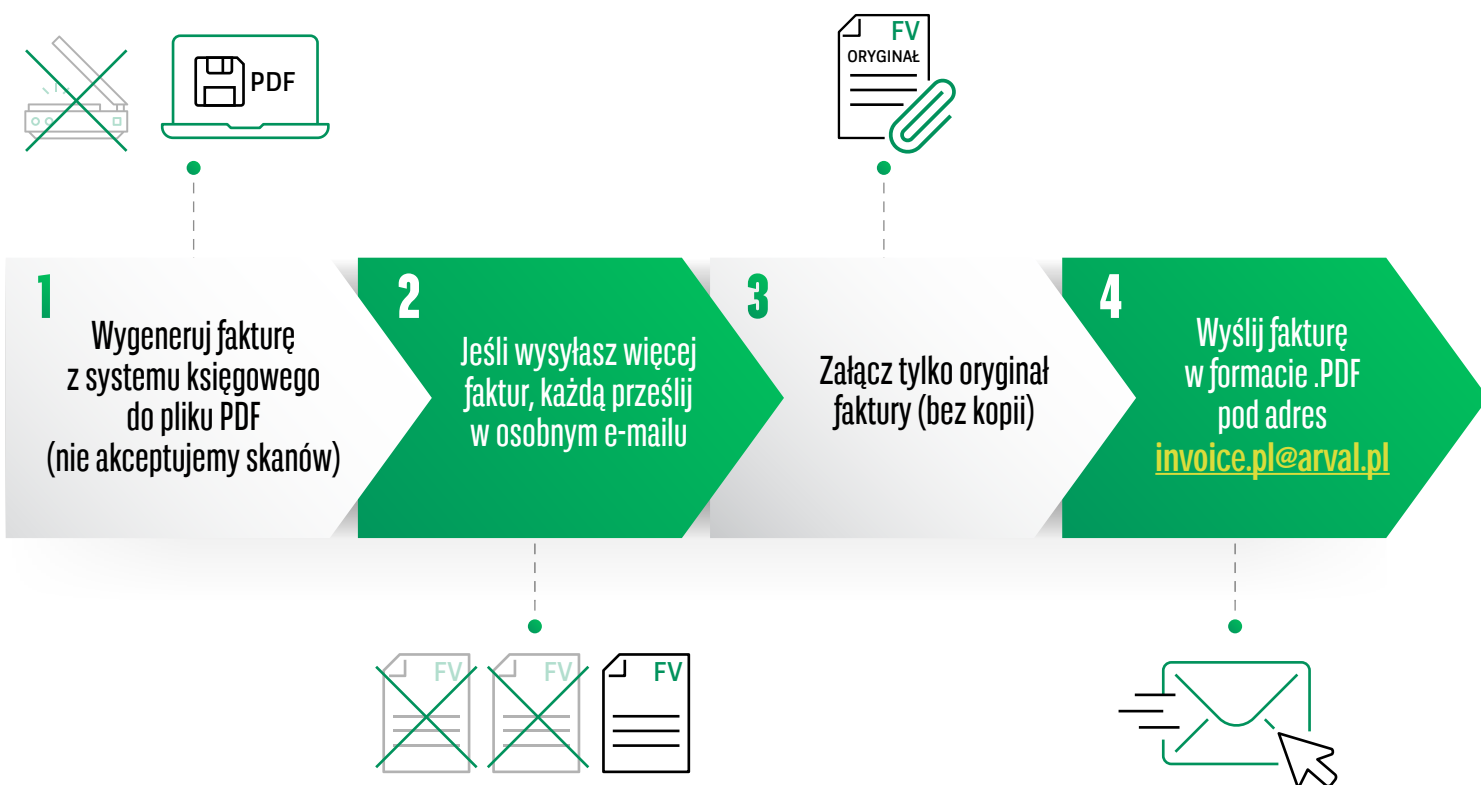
PDF

FV
ORYGINAŁ

1
Wygeneruj fakturę z systemu księgowego do pliku PDF (nie akceptujemy skanów)

2
Jeśli wysyłasz więcej faktur, każdą prześlij w osobnym e-mailu

3
Załącz tylko oryginał faktury (bez kopii)

4
Wyślij fakturę w formacie .PDF pod adres invoice.pl@arval.pl

FV FV FV